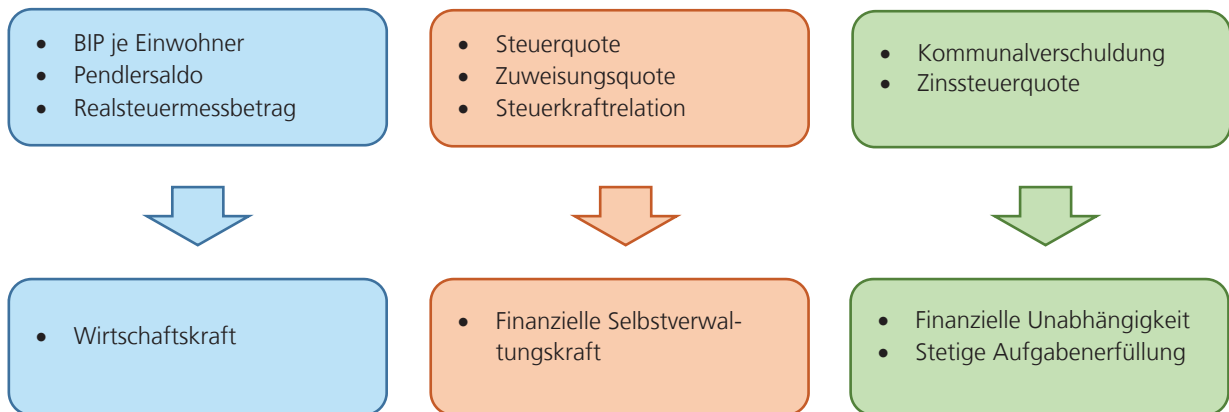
- BIP je Einwohner
- Pendlersaldo
- Realsteuermessbetrag

- Wirtschaftskraft

- Steuerquote
- Zuweisungsquote
- Steuerkraftrelation

- Finanzielle Selbstverwaltungskraft

- Kommunalverschuldung
- Zinssteuerquote

- Finanzielle Unabhängigkeit
- Stetige Aufgabenerfüllung